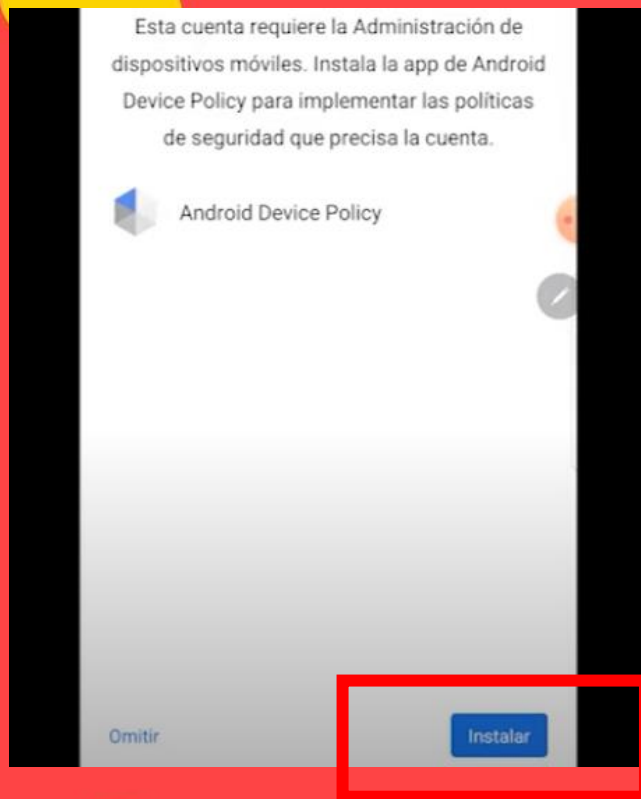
Esta cuenta requiere la Administración de dispositivos móviles. Instala la app de Android Device Policy para implementar las políticas de seguridad que precisa la cuenta.

Android Device Policy

Omitir

Instalar